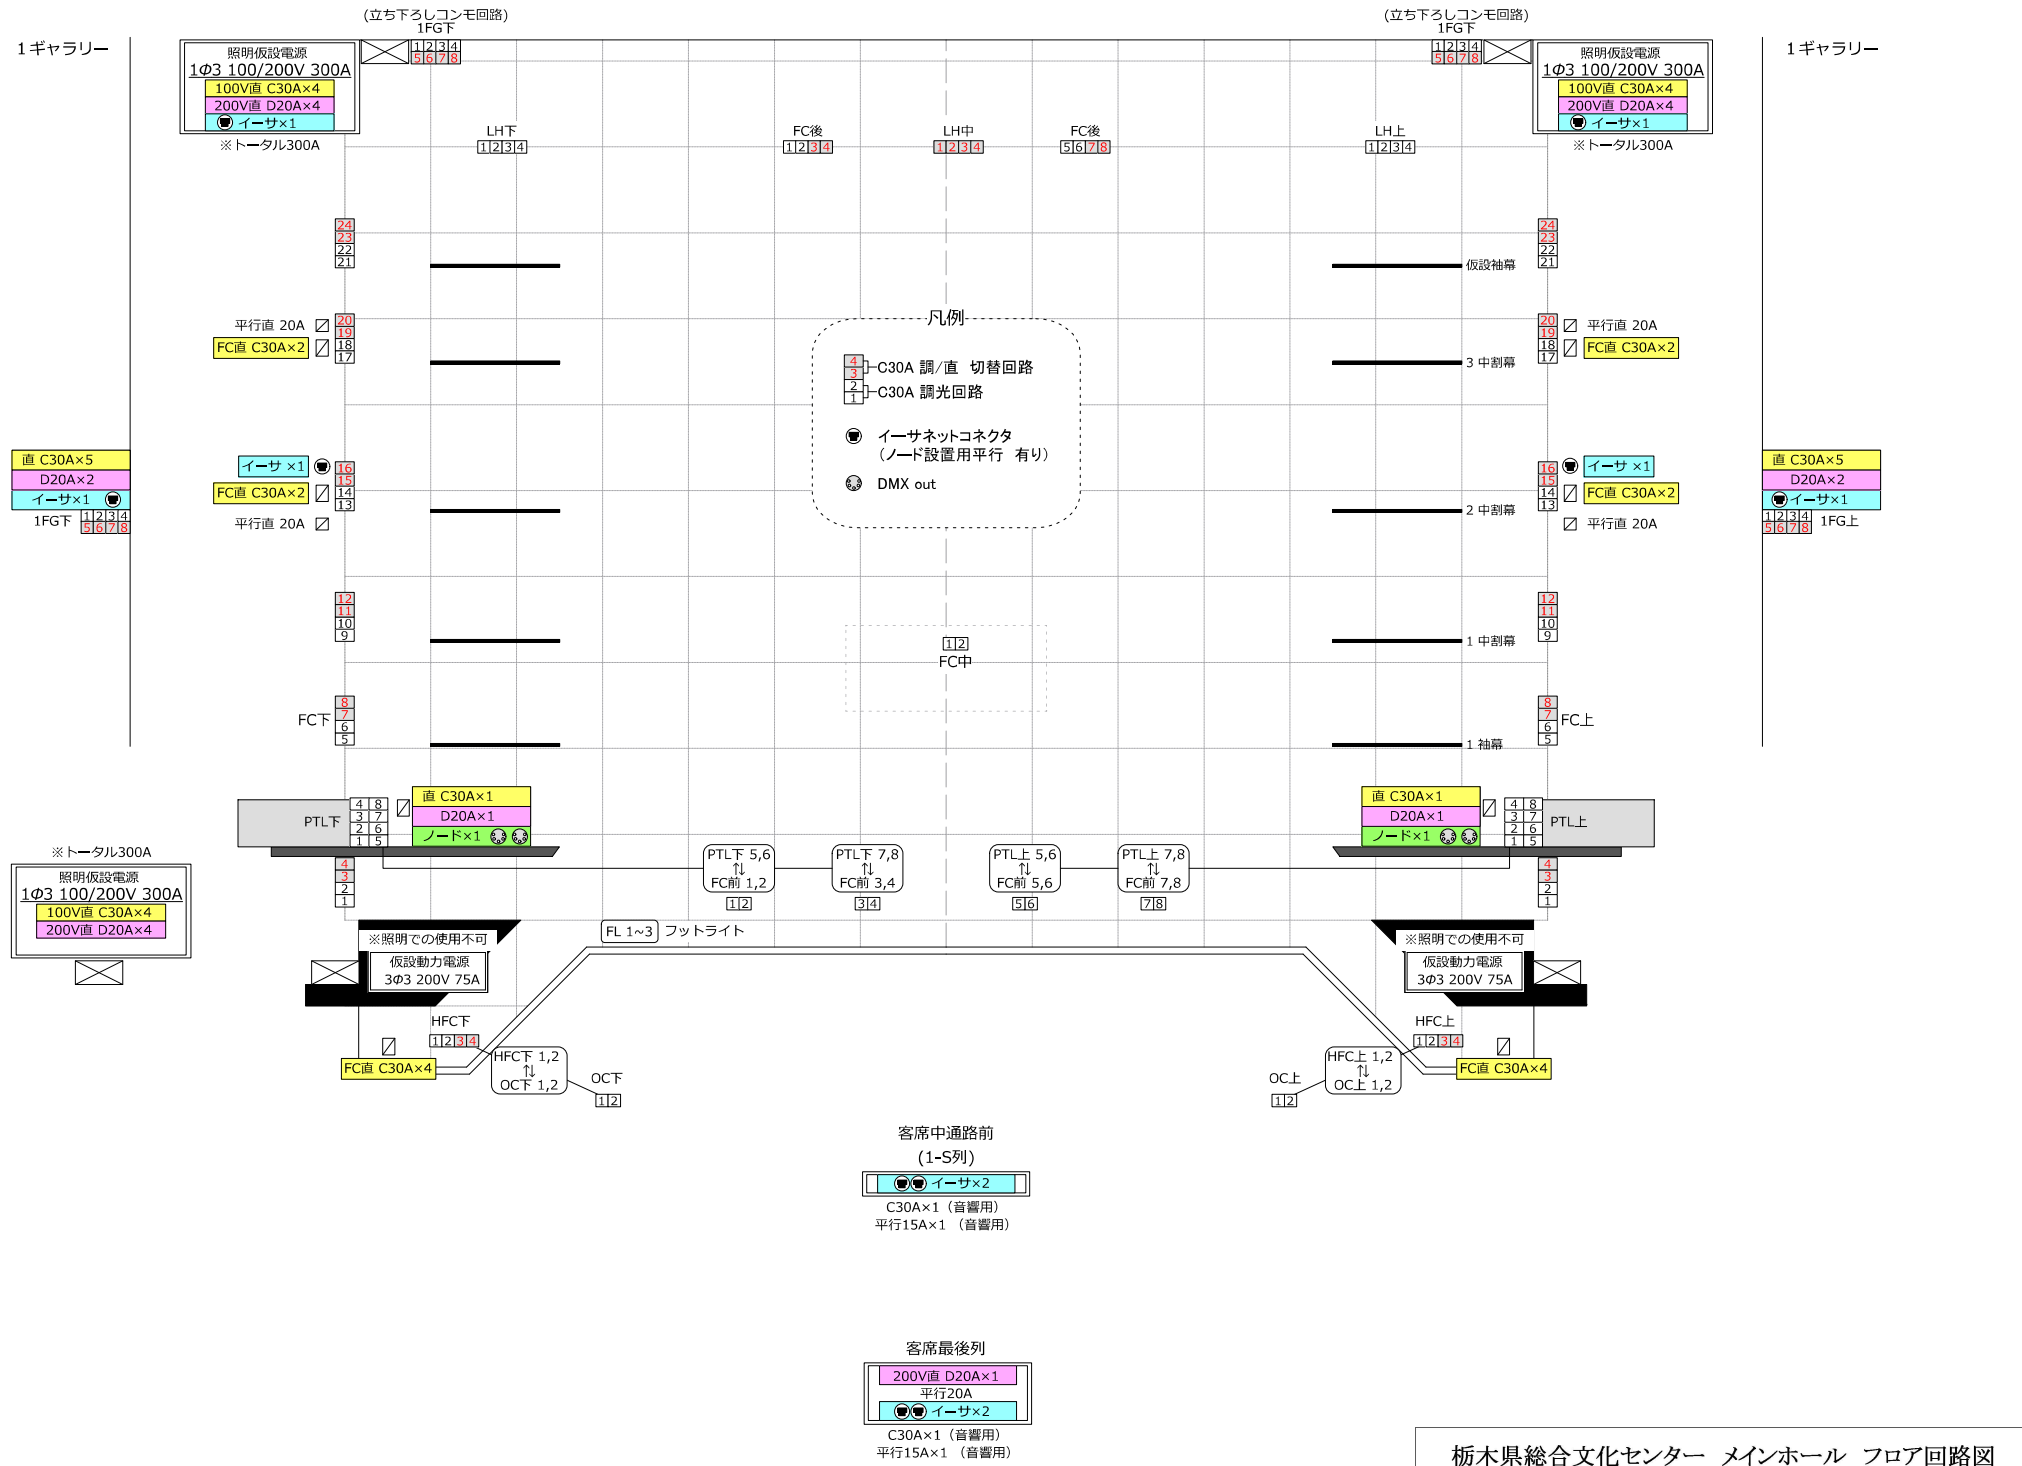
(立ち下ろしコンモ回路)
1FG下

(立ち下ろしコンモ回路)
1FG下

1ギャラリー

照明仮設電源
1$\phi$3 100/200V 300A
100V直 C30A×4
200V直 D20A×4
イーサ×1
※トータル300A

1 2 3 4
5 6 7 8

1 2 3 4
5 6 7 8

照明仮設電源
1$\phi$3 100/200V 300A
100V直 C30A×4
200V直 D20A×4
イーサ×1
※トータル300A

1ギャラリー

LH下
1 2 3 4

FC後
1 2 3 4

LH中
1 2 3 4

FC後
5 6 7 8

LH上
1 2 3 4

24 23 22 21

24 23 22 21

仮設袖幕

平行直 20A
FC直 C30A×2
20 19 18 17

20 19 18 17
平行直 20A
FC直 C30A×2

3 中割幕

凡例
4 3 C30A 調/直 切替回路
2 1 C30A 調光回路
イーサネットコネクタ
(ノード設置用平行 有り)
DMX out

直 C30A×5
D20A×2
イーサ×1
1FG下
1 2 3 4
5 6 7 8

イーサ ×1
FC直 C30A×2
平行直 20A
16 15 14 13

16 15 14 13
イーサ ×1
FC直 C30A×2
平行直 20A

2 中割幕

直 C30A×5
D20A×2
イーサ×1
1 2 3 4
5 6 7 8
1FG上

12 11 10 9

12 11 10 9
1 中割幕

1 2
FC中

FC下
8 7 6 5

8 7 6 5
FC上
1 袖幕

PTL下
4 8
3 7
2 6
1 5
直 C30A×1
D20A×1
ノード×1

直 C30A×1
D20A×1
ノード×1
4 8
3 7
2 6
1 5
PTL上

※トータル300A
照明仮設電源
1$\phi$3 100/200V 300A
100V直 C30A×4
200V直 D20A×4

4 3 2 1

PTL下 5,6
⇅
FC前 1,2
1 2

PTL下 7,8
⇅
FC前 3,4
3 4

PTL上 5,6
⇅
FC前 5,6
5 6

PTL上 7,8
⇅
FC前 7,8
7 8

4 3 2 1

FL 1~3 フットライト

※照明での使用不可
仮設動力電源
3$\phi$3 200V 75A

※照明での使用不可
仮設動力電源
3$\phi$3 200V 75A

HFC下
1 2 3 4
FC直 C30A×4
HFC下 1,2
⇅
OC下 1,2
OC下
1 2

HFC上
1 2 3 4
FC直 C30A×4
HFC上 1,2
⇅
OC上 1,2
OC上
1 2

客席中通路前
(1-S列)
イーサ×2
C30A×1 (音響用)
平行15A×1 (音響用)

客席最後列
200V直 D20A×1
平行20A
イーサ×2
C30A×1 (音響用)
平行15A×1 (音響用)

栃木県総合文化センター メインホール フロア回路図